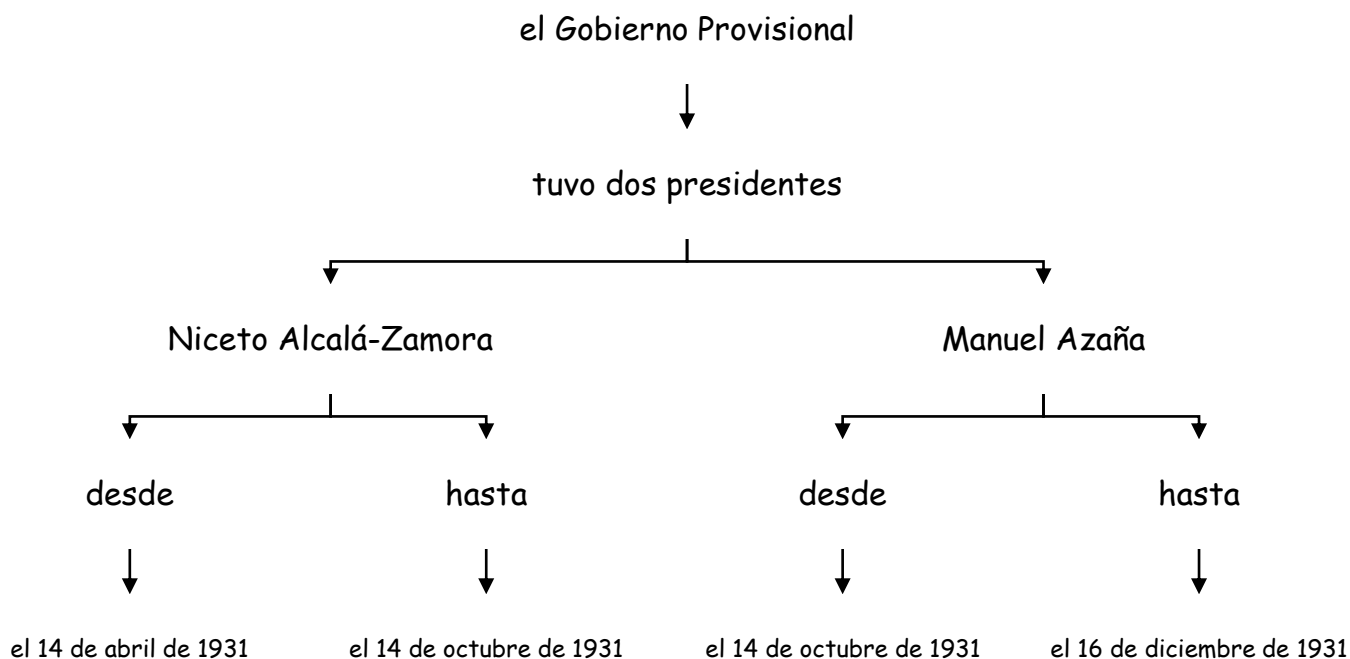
el Gobierno Provisional

tuvo dos presidentes

Niceto Alcalá-Zamora

Manuel Azaña

desde

hasta

desde

hasta

el 14 de abril de 1931

el 14 de octubre de 1931

el 14 de octubre de 1931

el 16 de diciembre de 1931